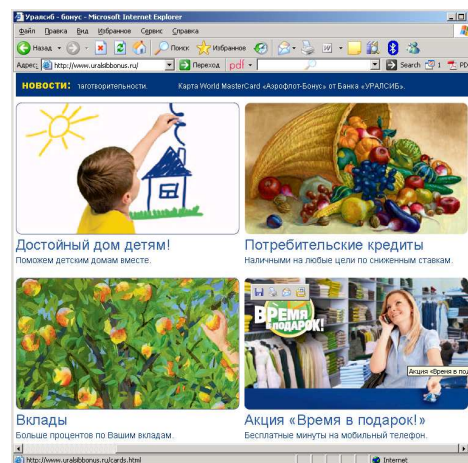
Уралсиб - бонус - Microsoft Internet Explorer

Файл Правка Вид Избранное Сервис Справка

Назад Поиск Избранное

Адрес: http://www.uralsibbonus.ru/ Переход pdf Search 1 PD

НОВОСТИ: таготворительность. Карта World MasterCard «Аэрофлот-Бонус» от Банка «УРАЛСИБ».

Достойный дом детям!

Поможем детским домам вместе.

Потребительские кредиты

Наличными на любые цели по сниженным ставкам.

ВРЕМЯ В ПОДАРОК!

Вклады

Больше процентов по Вашим вкладам.

Акция «Время в подарок!»

Бесплатные минуты на мобильный телефон.

Акция «Время в п

http://www.uralsibbonus.ru/cards.html

Internet